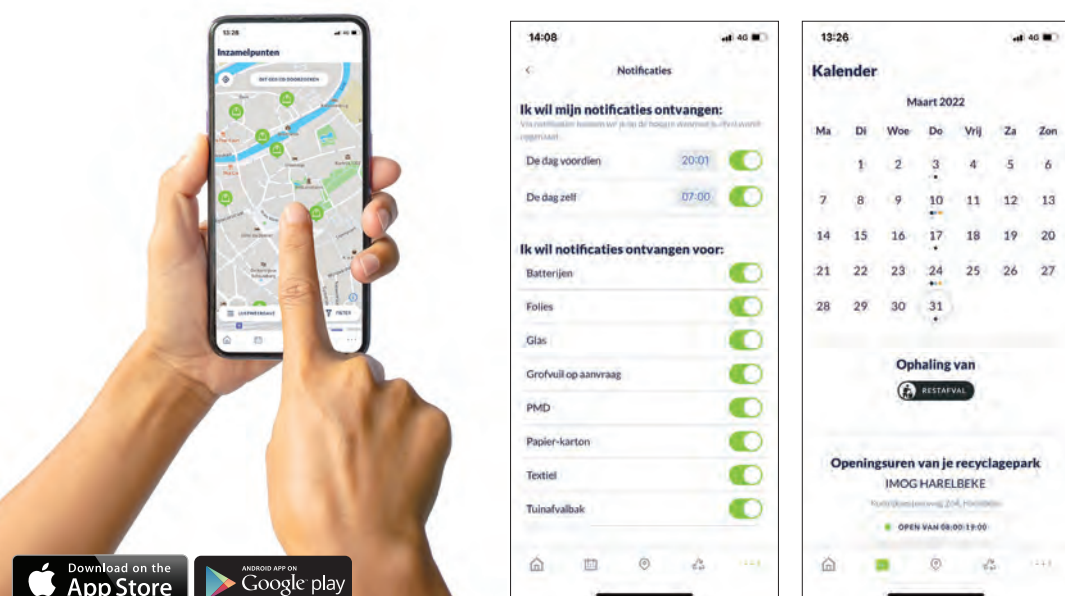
13:26

Inzamelpunten

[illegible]

LIJSTWEERGAVE

FILTER

Download on the
App Store

ANDROID APP ON
Google play

14:08

4G

Notificaties

Ik wil mijn notificaties ontvangen:

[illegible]

De dag voordien 20:01

De dag zelf 07:00

Ik wil notificaties ontvangen voor:

Batterijen

Folies

Glas

Grofvuil op aanvraag

PMD

Papier-karton

Textiel

Tuinafvalbak

13:26

4G

Kalender

Maart 2022

| Ma | Di | Woe | Do | Vrij | Za | Zon |
|---|---|---|---|---|---|---|
| | 1 | 2 | 3 | 4 | 5 | 6 |
| 7 | 8 | 9 | 10 | 11 | 12 | 13 |
| 14 | 15 | 16 | 17 | 18 | 19 | 20 |
| 21 | 22 | 23 | 24 | 25 | 26 | 27 |
| 28 | 29 | 30 | 31 | | | |

Ophaling van

RESTAFVAL

Openingsuren van je recyclagepark

IMOG HARELBEKE

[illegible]

OPEN VAN 08:00-19:00